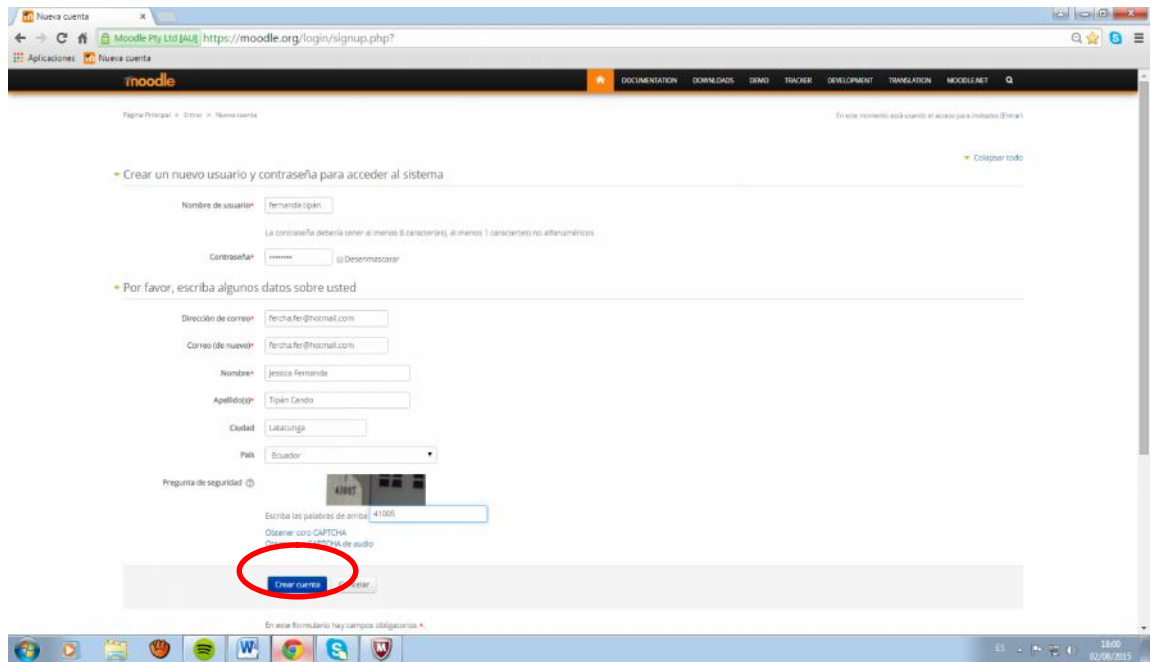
Nueva cuenta

Moodle Pty Ltd [AU] https://moodle.org/login/signup.php?

Aplicaciones Nueva cuenta

moodle

DOCUMENTATION DOWNLOADS DEMO TRACKER DEVELOPMENT TRANSLATION MOODLE.NET

Página Principal ► Entrar ► Nueva cuenta

En este momento está usando el acceso para invitados (Entrar)

▾ Colapsar todo

▾ Crear un nuevo usuario y contraseña para acceder al sistema

Nombre de usuario* fernanda tipán

La contraseña debería tener al menos 8 caracter(es), al menos 1 caracter(es) no alfanuméricos

Contraseña* •••••••• Desenmascarar

▾ Por favor, escriba algunos datos sobre usted

Dirección de correo* fercha.fer@hotmail.com

Correo (de nuevo)* fercha.fer@hotmail.com

Nombre* Jessica Fernanda

Apellido(s)* Tipán Cando

Ciudad Latacunga

País Ecuador

Pregunta de seguridad

41007

Escriba las palabras de arriba 41005

Obtener otro CAPTCHA

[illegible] CAPTCHA de audio

Crear cuenta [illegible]celar

En este formulario hay campos obligatorios *.

ES 18:00 02/08/2015